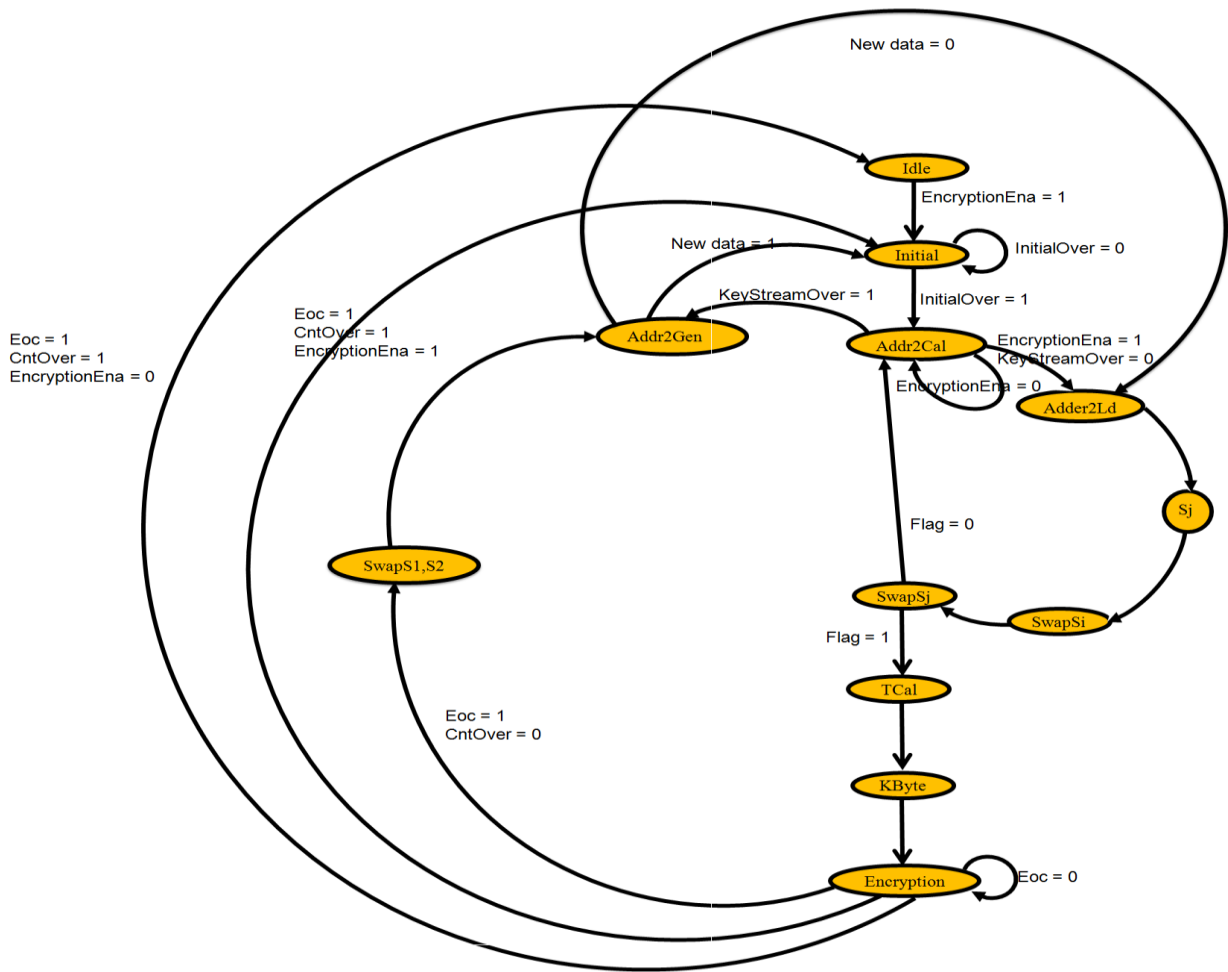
New data = 0

Idle

EncryptionEna = 1

Initial

InitialOver = 0

New data = 1

KeyStreamOver = 1

InitialOver = 1

Eoc = 1
CntOver = 1
EncryptionEna = 0

Eoc = 1
CntOver = 1
EncryptionEna = 1

Addr2Gen

Addr2Cal

EncryptionEna = 1
KeyStreamOver = 0

EncryptionEna = 0

Adder2Ld

Sj

Flag = 0

SwapS1,S2

SwapSj

SwapSi

Flag = 1

TCal

Eoc = 1
CntOver = 0

KByte

Encryption

Eoc = 0